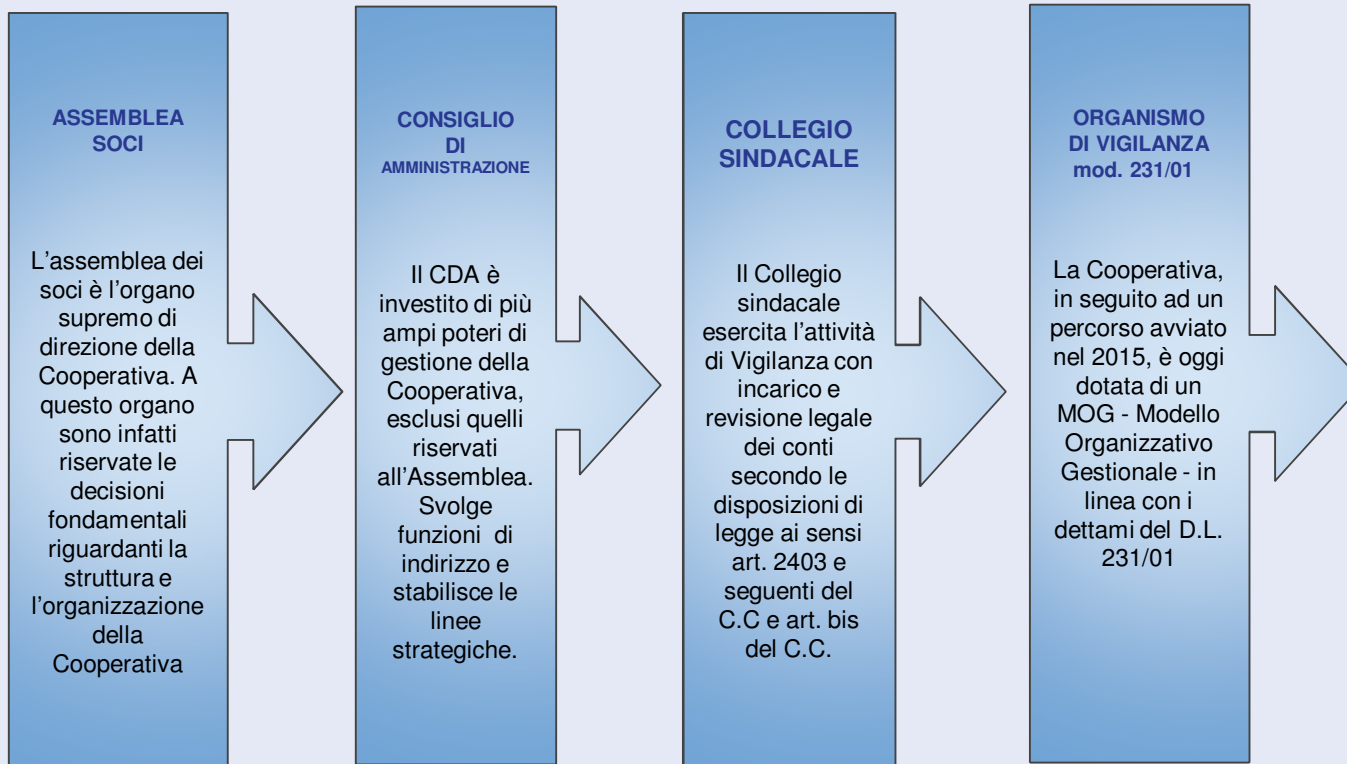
ASSEMBLEA SOCI

L’assemblea dei soci è l’organo supremo di direzione della Cooperativa. A questo organo sono infatti riservate le decisioni fondamentali riguardanti la struttura e l’organizzazione della Cooperativa

CONSIGLIO DI AMMINISTRAZIONE

Il CDA è investito di più ampi poteri di gestione della Cooperativa, esclusi quelli riservati all’Assemblea. Svolge funzioni di indirizzo e stabilisce le linee strategiche.

COLLEGIO SINDACALE

Il Collegio sindacale esercita l’attività di Vigilanza con incarico e revisione legale dei conti secondo le disposizioni di legge ai sensi art. 2403 e seguenti del C.C e art. bis del C.C.

ORGANISMO DI VIGILANZA mod. 231/01

La Cooperativa, in seguito ad un percorso avviato nel 2015, è oggi dotata di un MOG - Modello Organizzativo Gestionale - in linea con i dettami del D.L. 231/01